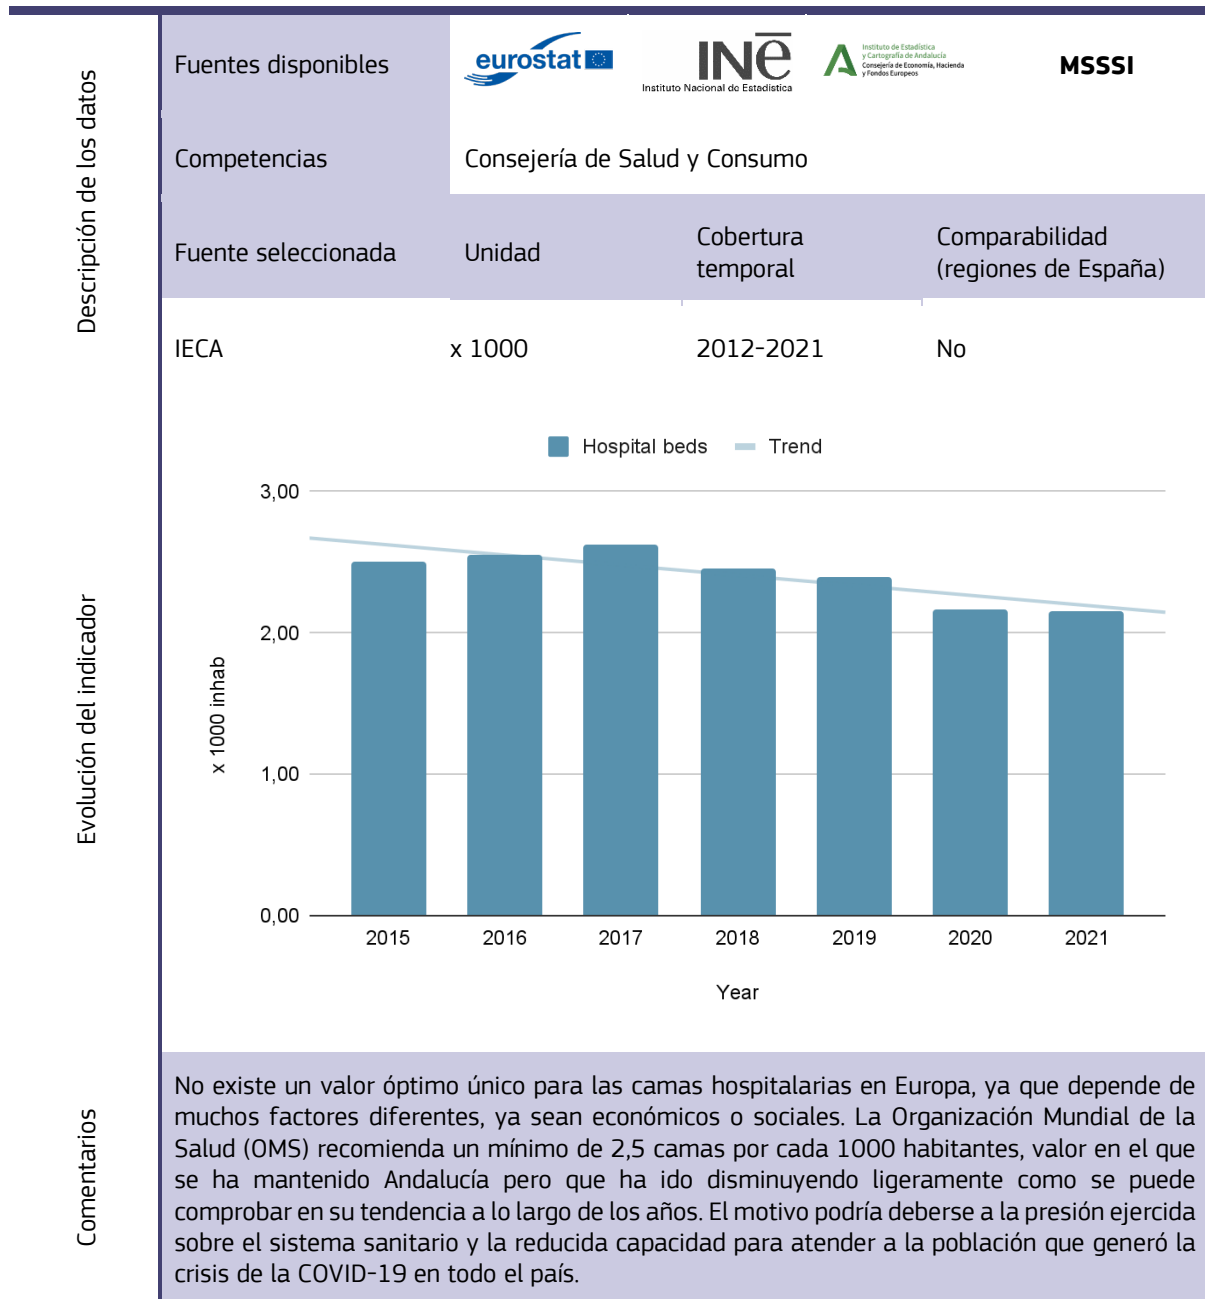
Descripción de los datos

| Fuentes disponibles | eurostat | INE Instituto Nacional de Estadística | Instituto de Estadística y Cartografía de Andalucía Consejería de Economía, Hacienda y Fondos Europeos | MSSSI |
|---|---|---|---|---|
| Competencias | Consejería de Salud y Consumo | | | |
| Fuente seleccionada | Unidad | Cobertura temporal | Comparabilidad (regiones de España) | |
| IECA | x 1000 | 2012-2021 | No | |

Evolución del indicador

Hospital beds   Trend

3,00
2,00
1,00
0,00

x 1000 inhab

2015 2016 2017 2018 2019 2020 2021

Year

Comentarios

No existe un valor óptimo único para las camas hospitalarias en Europa, ya que depende de muchos factores diferentes, ya sean económicos o sociales. La Organización Mundial de la Salud (OMS) recomienda un mínimo de 2,5 camas por cada 1000 habitantes, valor en el que se ha mantenido Andalucía pero que ha ido disminuyendo ligeramente como se puede comprobar en su tendencia a lo largo de los años. El motivo podría deberse a la presión ejercida sobre el sistema sanitario y la reducida capacidad para atender a la población que generó la crisis de la COVID-19 en todo el país.